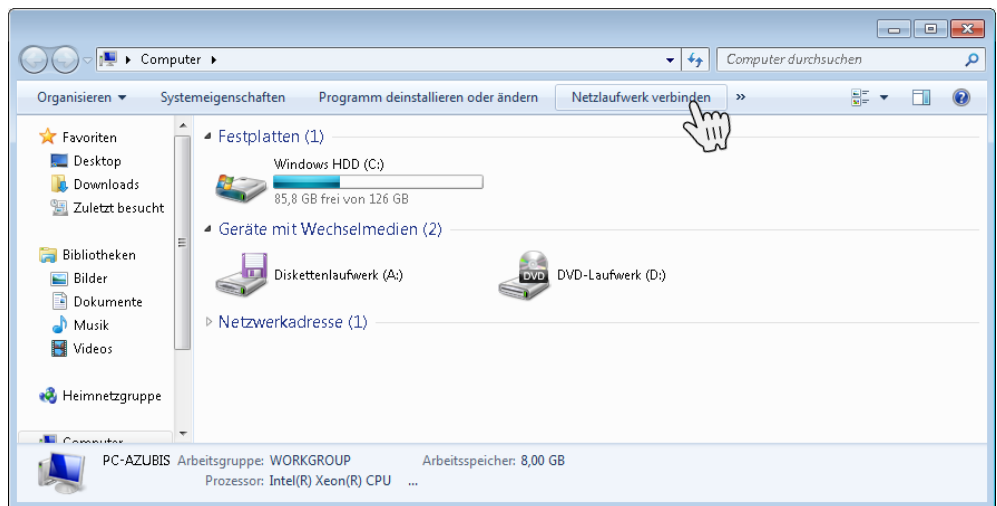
Computer ▸

Computer durchsuchen

Organisieren ▾ Systemeigenschaften Programm deinstallieren oder ändern Netzlaufwerk verbinden »

Favoriten
Desktop
Downloads
Zuletzt besucht

Bibliotheken
Bilder
Dokumente
Musik
Videos

Heimnetzgruppe

Computer

Festplatten (1)

Windows HDD (C:)
85,8 GB frei von 126 GB

Geräte mit Wechselmedien (2)

Diskettenlaufwerk (A:)

DVD

DVD-Laufwerk (D:)

Netzwerkadresse (1)

PC-AZUBIS Arbeitsgruppe: WORKGROUP Arbeitsspeicher: 8,00 GB
Prozessor: Intel(R) Xeon(R) CPU ...